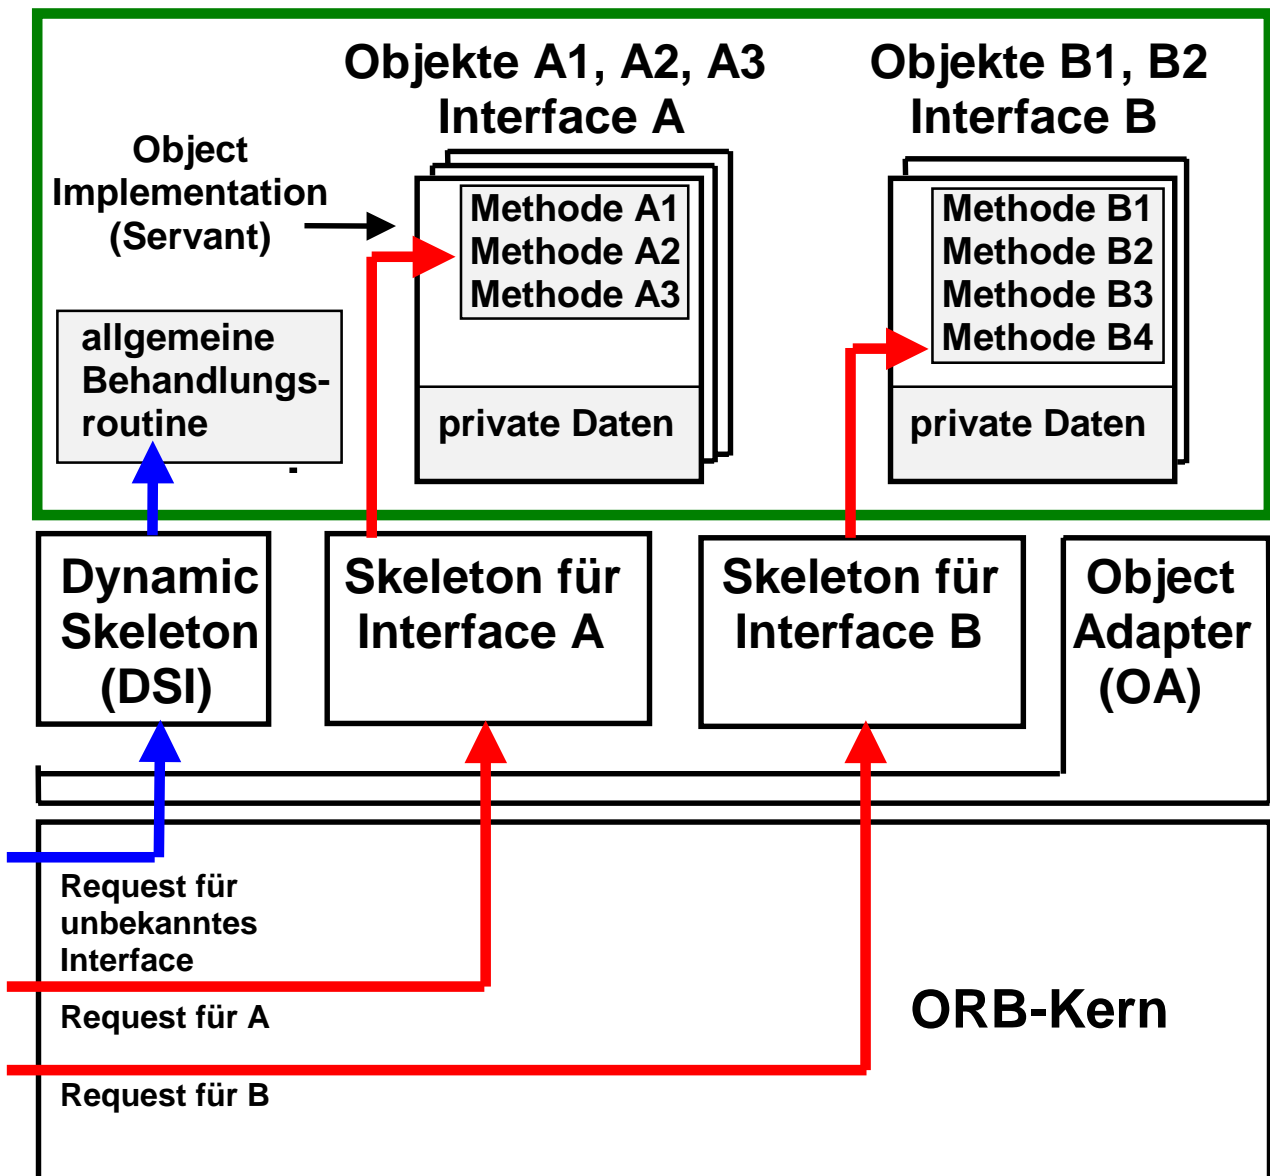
Objekte A1, A2, A3
Interface A

Objekte B1, B2
Interface B

Object Implementation (Servant)

Methode A1
Methode A2
Methode A3

private Daten

Methode B1
Methode B2
Methode B3
Methode B4

private Daten

allgemeine Behandlungsroutine

Dynamic Skeleton (DSI)

Skeleton für Interface A

Skeleton für Interface B

Object Adapter (OA)

Request für unbekanntes Interface

Request für A

Request für B

ORB-Kern